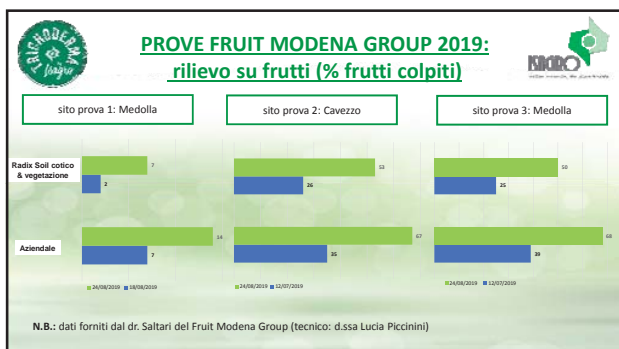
TRICHODERMA

PROVE FRUIT MODENA GROUP 2019:
rilievo su frutti (% frutti colpiti)

KIKIRO

sito prova 1: Medolla

sito prova 2: Cavezzo

sito prova 3: Medolla

Radix Soil cotico & vegetazione

Aziendale

7
2
14
7

■ 24/08/2019 ■ 18/08/2019

53
26
67
35

■ 24/08/2019 ■ 12/07/2019

50
25
68
39

■ 24/08/2019 ■ 12/07/2019

N.B.: dati forniti dal dr. Saltari del Fruit Modena Group (tecnico: d.ssa Lucia Piccinini)